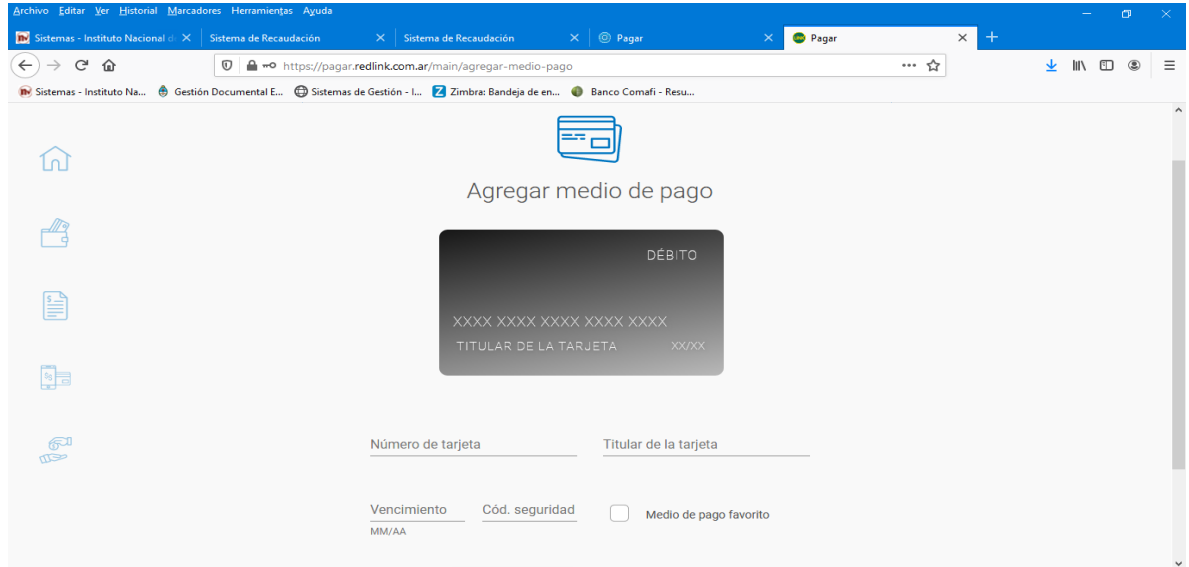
Archivo Editar Ver Historial Marcadores Herramientas Ayuda

Sistemas - Instituto Nacional d
Sistema de Recaudación
Sistema de Recaudación
Pagar
Pagar

https://pagar.redlink.com.ar/main/agregar-medio-pago

Sistemas - Instituto Na... Gestión Documental E... Sistemas de Gestión - I... Zimbra: Bandeja de en... Banco Comafi - Resu...

Agregar medio de pago

DÉBITO

XXXX XXXX XXXX XXXX XXXX

TITULAR DE LA TARJETA XX/XX

Número de tarjeta

Titular de la tarjeta

Vencimiento
MM/AA

Cód. seguridad

Medio de pago favorito